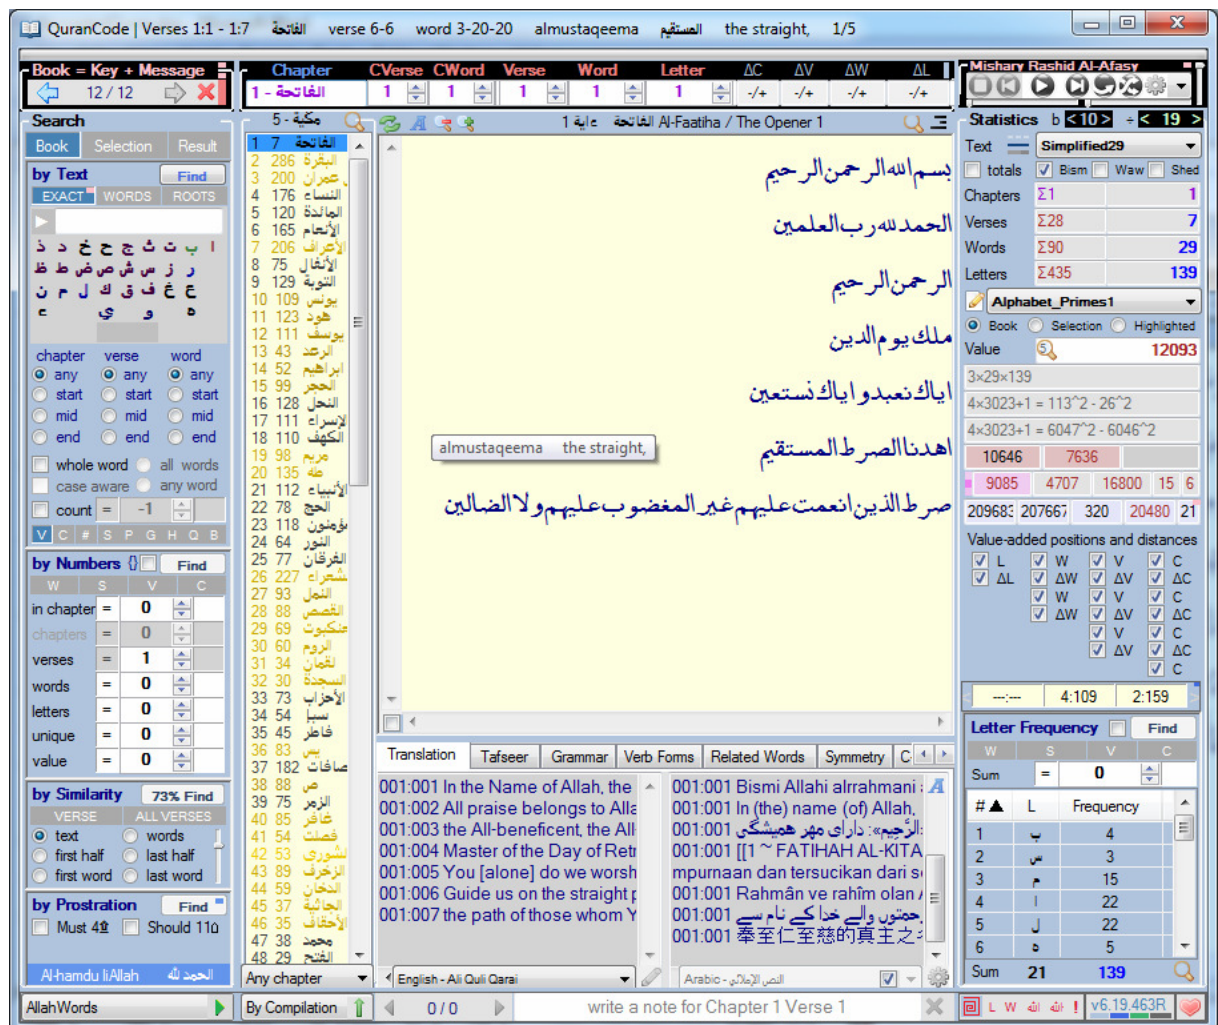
QuranCode | Verses 1:1 - 1:7 الفاتحة verse 6-6 word 3-20-20 almustaqeema المستقيم the straight, 1/5

Book = Key + Message
12 / 12

Chapter CVerse CWord Verse Word Letter ΔC ΔV ΔW ΔL
1 - الفاتحة 1 1 1 1 1 -/+ -/+ -/+ -/+

Mishary Rashid Al-Afasy

Search
Book Selection Result
by Text Find
EXACT WORDS ROOTS

ا ب ت ث ج ح خ د ذ
ر ز س ش ص ض ط ظ
ع غ ف ق ك ل م ن
ه و ي ء

chapter verse word
any any any
start start start
mid mid mid
end end end
whole word all words
case aware any word
count = -1
V C # S P G H Q B

by Numbers Find
W S V C
in chapter = 0
chapters = 0
verses = 1
words = 0
letters = 0
unique = 0
value = 0

by Similarity 73% Find
VERSE ALL VERSES
text words
first half last half
first word last word

by Prostration Find
Must 4 Should 11

Al-hamdu liAllah الحمد لله

AllahWords

5 - مكية
1 7 الفاتحة
2 286 البقرة
3 200 عمران
4 176 النساء
5 120 المائدة
6 165 الأنعام
7 206 الأعراف
8 75 الأنفال
9 129 التوبة
10 109 يونس
11 123 هود
12 111 يوسف
13 43 الرعد
14 52 ابراهيم
15 99 الحجر
16 128 النحل
17 111 الإسراء
18 110 الكهف
19 98 مريم
20 135 طه
21 112 الأنبياء
22 78 الحج
23 118 المؤمنون
24 64 النور
25 77 الفرقان
26 227 الشعراء
27 93 النمل
28 88 القصص
29 69 العنكبوت
30 60 الروم
31 34 لقمان
32 30 السجدة
33 73 الأحزاب
34 54 سبأ
35 45 فاطر
36 83 يس
37 182 الصافات
38 88 ص
39 75 الزمر
40 85 غافر
41 54 فصلت
42 53 الشورى
43 89 الزخرف
44 59 الدخان
45 37 الجاثية
46 35 الأحقاف
47 38 محمد
48 29 الفتح
Any chapter
By Compilation

آية 1 الفاتحة Al-Faatiha / The Opener 1

بسم الله الرحمن الرحيم
الحمد لله رب العلمين
الرحمن الرحيم
ملك يوم الدين
اياك نعبد و اياك نستعين
اهدنا الصرط المستقيم
صرط الذين انعمت عليهم غير المغضوب عليهم و لا الضالين

almustaqeema the straight,

Translation Tafseer Grammar Verb Forms Related Words Symmetry C
001:001 In the Name of Allah, the
001:002 All praise belongs to Alla
001:003 the All-beneficent, the All
001:004 Master of the Day of Ret
001:005 You [alone] do we worsh
001:006 Guide us on the straight p
001:007 the path of those whom Y
001:001 Bismi Allahi alrrahmani
001:001 In (the) name (of) Allah,
001:001 الرَّحِيمِ»: دارای مهر همیشگی
001:001 [[1 ~ FATIHAH AL-KITA
mpurnaan dan tersucikan dari s
001:001 Rahmân ve rahîm olan
001:001 رحمتوں والے خدا کے نام سے
001:001 奉至仁至慈的真主之
English - Ali Quli Qarai
Arabic - النص الإملائي

0 / 0 write a note for Chapter 1 Verse 1

Statistics b 10 ÷ 19
Text Simplified29
totals Bism Waw Shed
Chapters Σ1 1
Verses Σ28 7
Words Σ90 29
Letters Σ435 139
Alphabet_Primes1
Book Selection Highlighted
Value 12093
3×29×139
4×3023+1 = 113^2 - 26^2
4×3023+1 = 6047^2 - 6046^2
10646 7636
9085 4707 16800 15 6
20968 20766 320 20480 21
Value-added positions and distances
L W V C
ΔL ΔW ΔV ΔC
W V C
ΔW ΔV ΔC
V C
ΔV ΔC
C
--:-- 4:109 2:159

Letter Frequency Find
W S V C
Sum = 0
# L Frequency
1 ب 4
2 س 3
3 م 15
4 ا 22
5 ل 22
6 ه 5
Sum 21 139

L W v6.19.463R